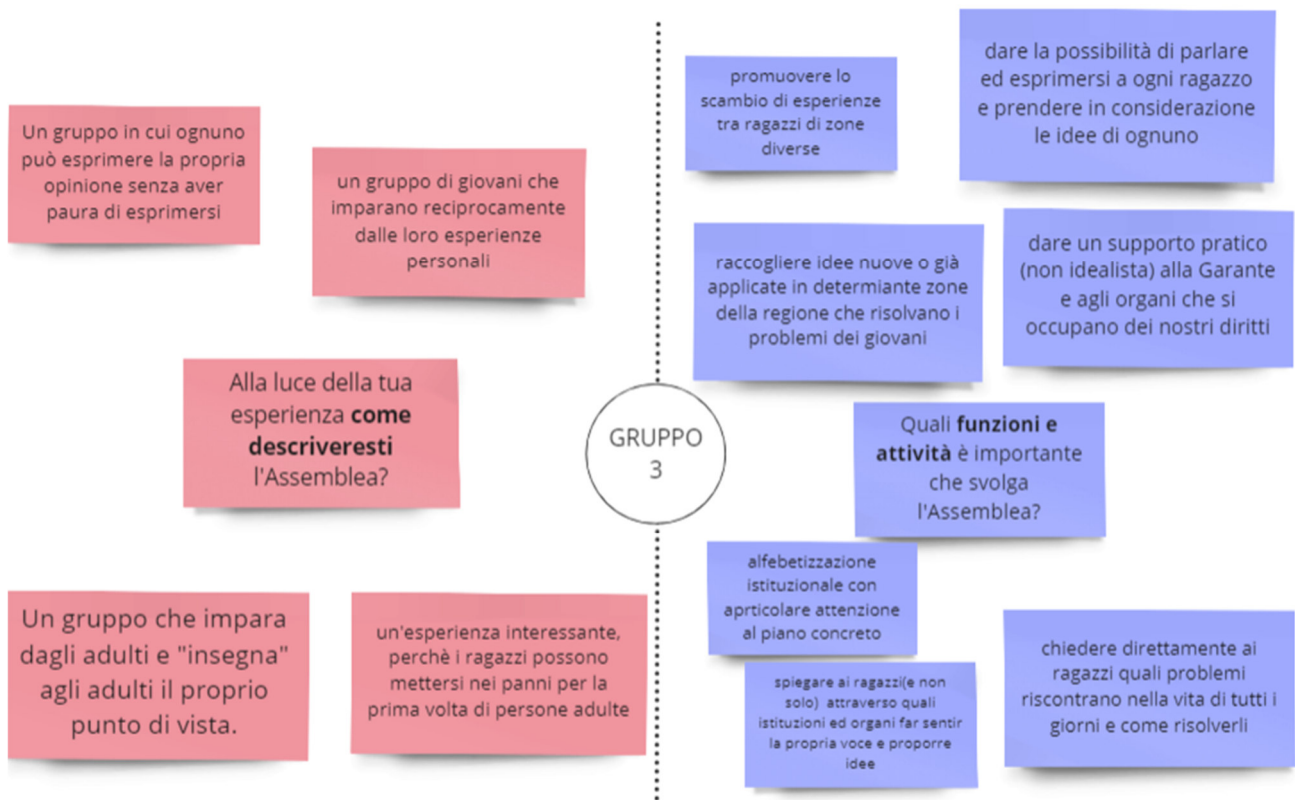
Un gruppo in cui ognuno può esprimere la propria opinione senza aver paura di esprimersi

un gruppo di giovani che imparano reciprocamente dalle loro esperienze personali

Alla luce della tua esperienza **come descriveresti** l'Assemblea?

Un gruppo che impara dagli adulti e "insegna" agli adulti il proprio punto di vista.

un'esperienza interessante, perchè i ragazzi possono mettersi nei panni per la prima volta di persone adulte

GRUPPO 3

promuovere lo scambio di esperienze tra ragazzi di zone diverse

dare la possibilità di parlare ed esprimersi a ogni ragazzo e prendere in considerazione le idee di ognuno

raccogliere idee nuove o già applicate in determiante zone della regione che risolvano i problemi dei giovani

dare un supporto pratico (non idealista) alla Garante e agli organi che si occupano dei nostri diritti

Quali **funzioni e attività** è importante che svolga l'Assemblea?

alfebetizzazione istituzionale con apricolare attenzione al piano concreto

spiegare ai ragazzi(e non solo) attraverso quali istituzioni ed organi far sentir la propria voce e proporre idee

chiedere direttamente ai ragazzi quali problemi riscontrano nella vita di tutti i giorni e come risolverli